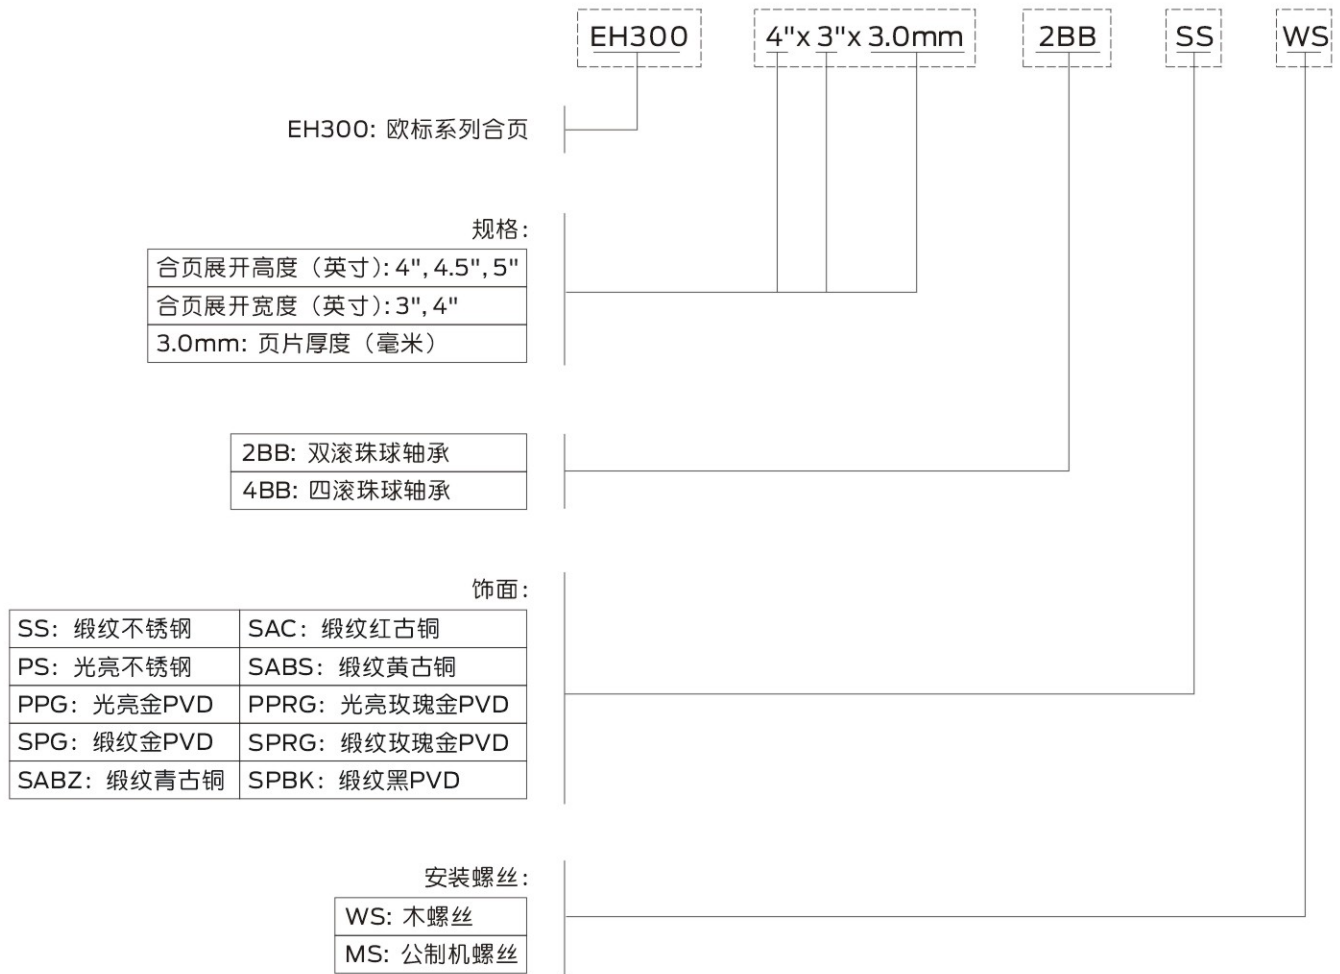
EH300 4"x 3"x 3.0mm 2BB SS WS

EH300: 欧标系列合页

规格:

| 合页展开高度（英寸）: 4", 4.5", 5" |
|---|
| 合页展开宽度（英寸）: 3", 4" |
| 3.0mm: 页片厚度（毫米） |

| 2BB: 双滚珠球轴承 |
|---|
| 4BB: 四滚珠球轴承 |

饰面:

| SS: 缎纹不锈钢 | SAC: 缎纹红古铜 |
|---|---|
| PS: 光亮不锈钢 | SABS: 缎纹黄古铜 |
| PPG: 光亮金PVD | PPRG: 光亮玫瑰金PVD |
| SPG: 缎纹金PVD | SPRG: 缎纹玫瑰金PVD |
| SABZ: 缎纹青古铜 | SPBK: 缎纹黑PVD |

安装螺丝:

| WS: 木螺丝 |
|---|
| MS: 公制机螺丝 |